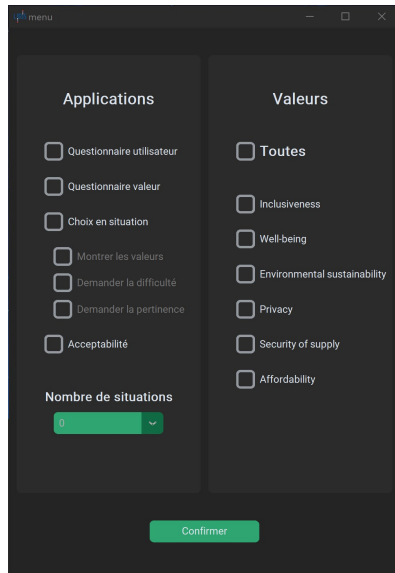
menu

Applications

Questionnaire utilisateur

Questionnaire valeur

Choix en situation

Montrer les valeurs

Demander la difficulté

Demander la pertinence

Acceptabilité

Nombre de situations

0

Valeurs

Toutes

Inclusiveness

Well-being

Environmental sustainability

Privacy

Security of supply

Affordability

Confirmer